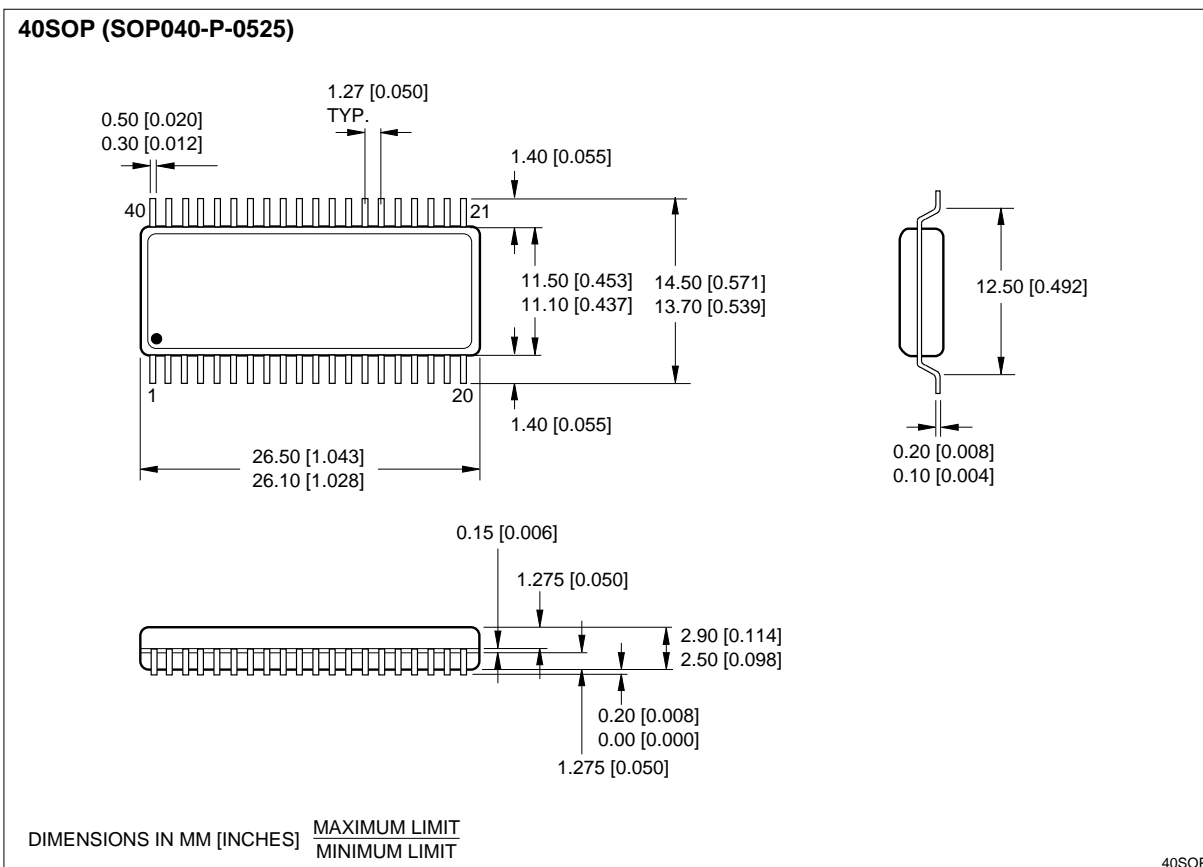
40SOP (SOP040-P-0525)

1.27 [0.050]
TYP.

0.50 [0.020]
0.30 [0.012]

1.40 [0.055]

40

21

11.50 [0.453]
11.10 [0.437]

14.50 [0.571]
13.70 [0.539]

12.50 [0.492]

1

20

1.40 [0.055]

0.20 [0.008]
0.10 [0.004]

26.50 [1.043]
26.10 [1.028]

0.15 [0.006]

1.275 [0.050]

2.90 [0.114]
2.50 [0.098]

0.20 [0.008]
0.00 [0.000]

1.275 [0.050]

DIMENSIONS IN MM [INCHES] $\frac{\text{MAXIMUM LIMIT}}{\text{MINIMUM LIMIT}}$

40SO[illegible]